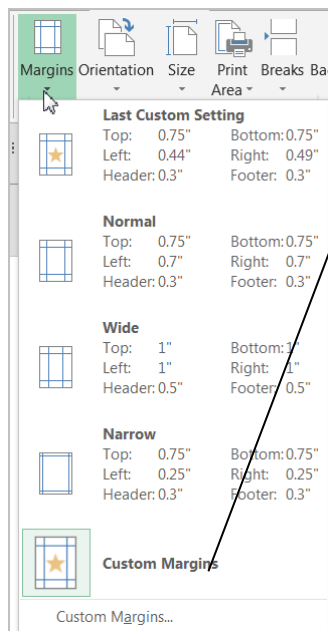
Margins Orientation Size Print Area Breaks Ba

Last Custom Setting
Top: 0.75" Bottom: 0.75"
Left: 0.44" Right: 0.49"
Header: 0.3" Footer: 0.3"

Normal
Top: 0.75" Bottom: 0.75"
Left: 0.7" Right: 0.7"
Header: 0.3" Footer: 0.3"

Wide
Top: 1" Bottom: 1"
Left: 1" Right: 1"
Header: 0.5" Footer: 0.5"

Narrow
Top: 0.75" Bottom: 0.75"
Left: 0.25" Right: 0.25"
Header: 0.3" Footer: 0.3"

Custom Margins

Custom Margins...